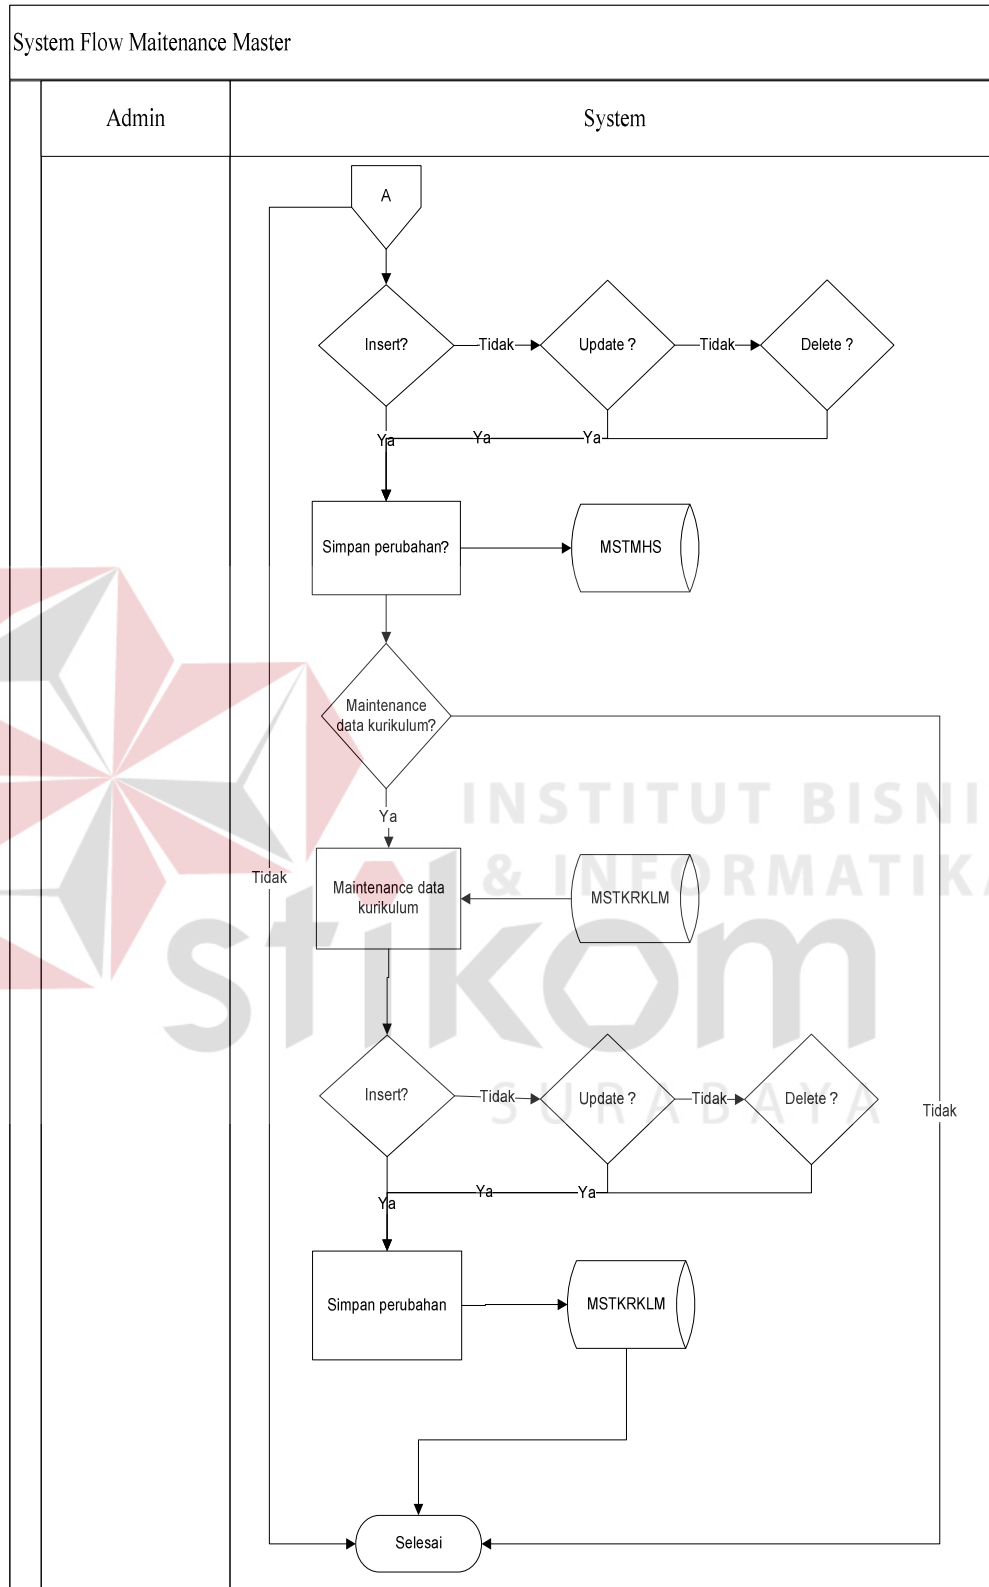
System Flow Maitenance Master

Admin

System

A

Insert?

Tidak

Update ?

Tidak

Delete ?

Ya

Ya

Ya

Simpan perubahan?

MSTMHS

Maintenance data kurikulum?

Ya

Tidak

Maintenance data kurikulum

MSTKRKLM

Insert?

Tidak

Update ?

Tidak

Delete ?

Tidak

Ya

Ya

Ya

Simpan perubahan

MSTKRKLM

Selesai

INSTITUT BISNIS & INFORMATIKA stikom SURABAYA